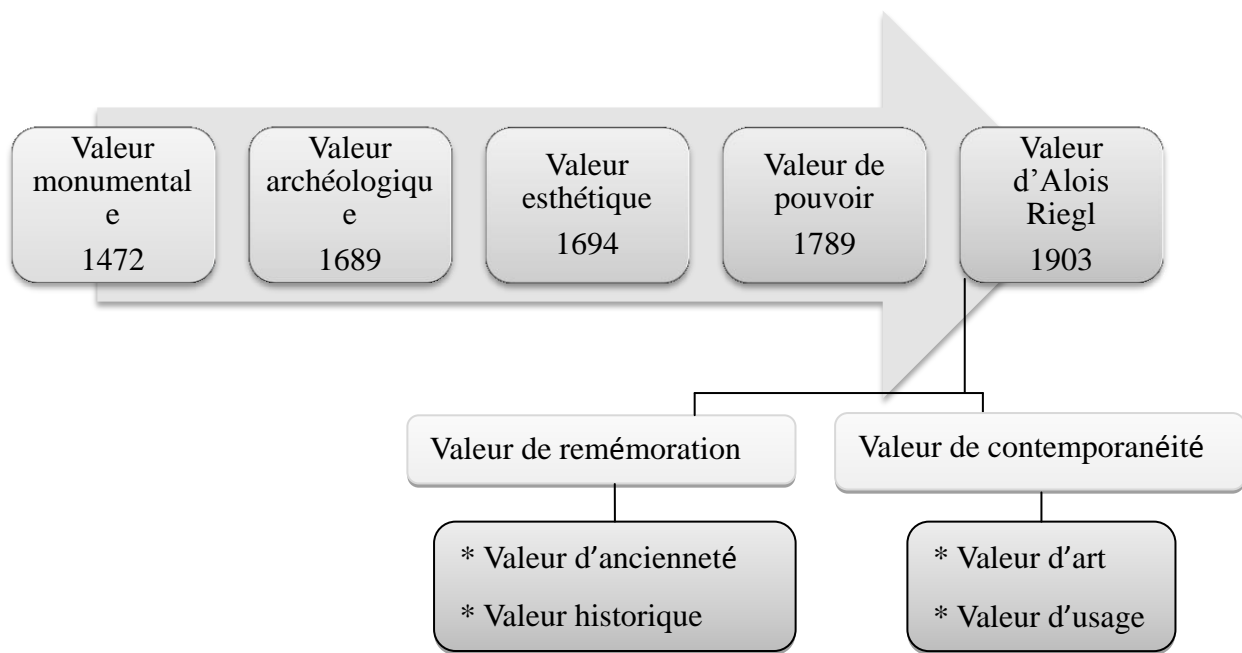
Valeur monumentale
1472

Valeur archéologique
1689

Valeur esthétique
1694

Valeur de pouvoir
1789

Valeur d'Alois Riegl
1903

Valeur de remémoration

Valeur de contemporanéité

* Valeur d'ancienneté
* Valeur historique

* Valeur d'art
* Valeur d'usage